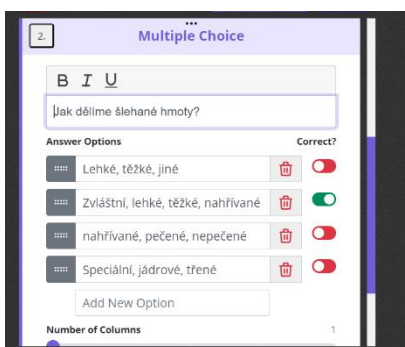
2.

Multiple Choice

B I U

Jak dělíme šlehané hmoty?

Answer Options

Correct?

Lehké, těžké, jiné

Zvláštní, lehké, těžké, nahřívané

nahřívané, pečené, nepečené

Speciální, jádrové, třené

Add New Option

Number of Columns

1